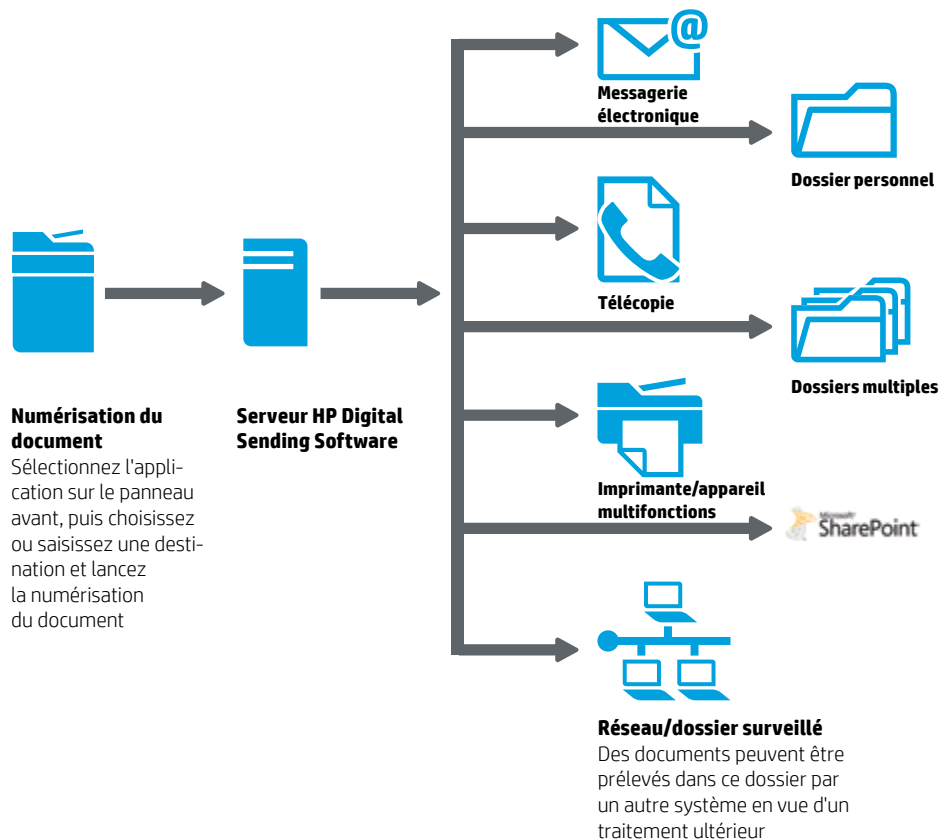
Messagerie électronique

Dossier personnel

Télécopie

Dossiers multiples

Imprimante/appareil multifonctions

Microsoft SharePoint

Numérisation du document
Sélectionnez l'application sur le panneau avant, puis choisissez ou saisissez une destination et lancez la numérisation du document

Serveur HP Digital Sending Software

Réseau/dossier surveillé
Des documents peuvent être prélevés dans ce dossier par un autre système en vue d'un traitement ultérieur